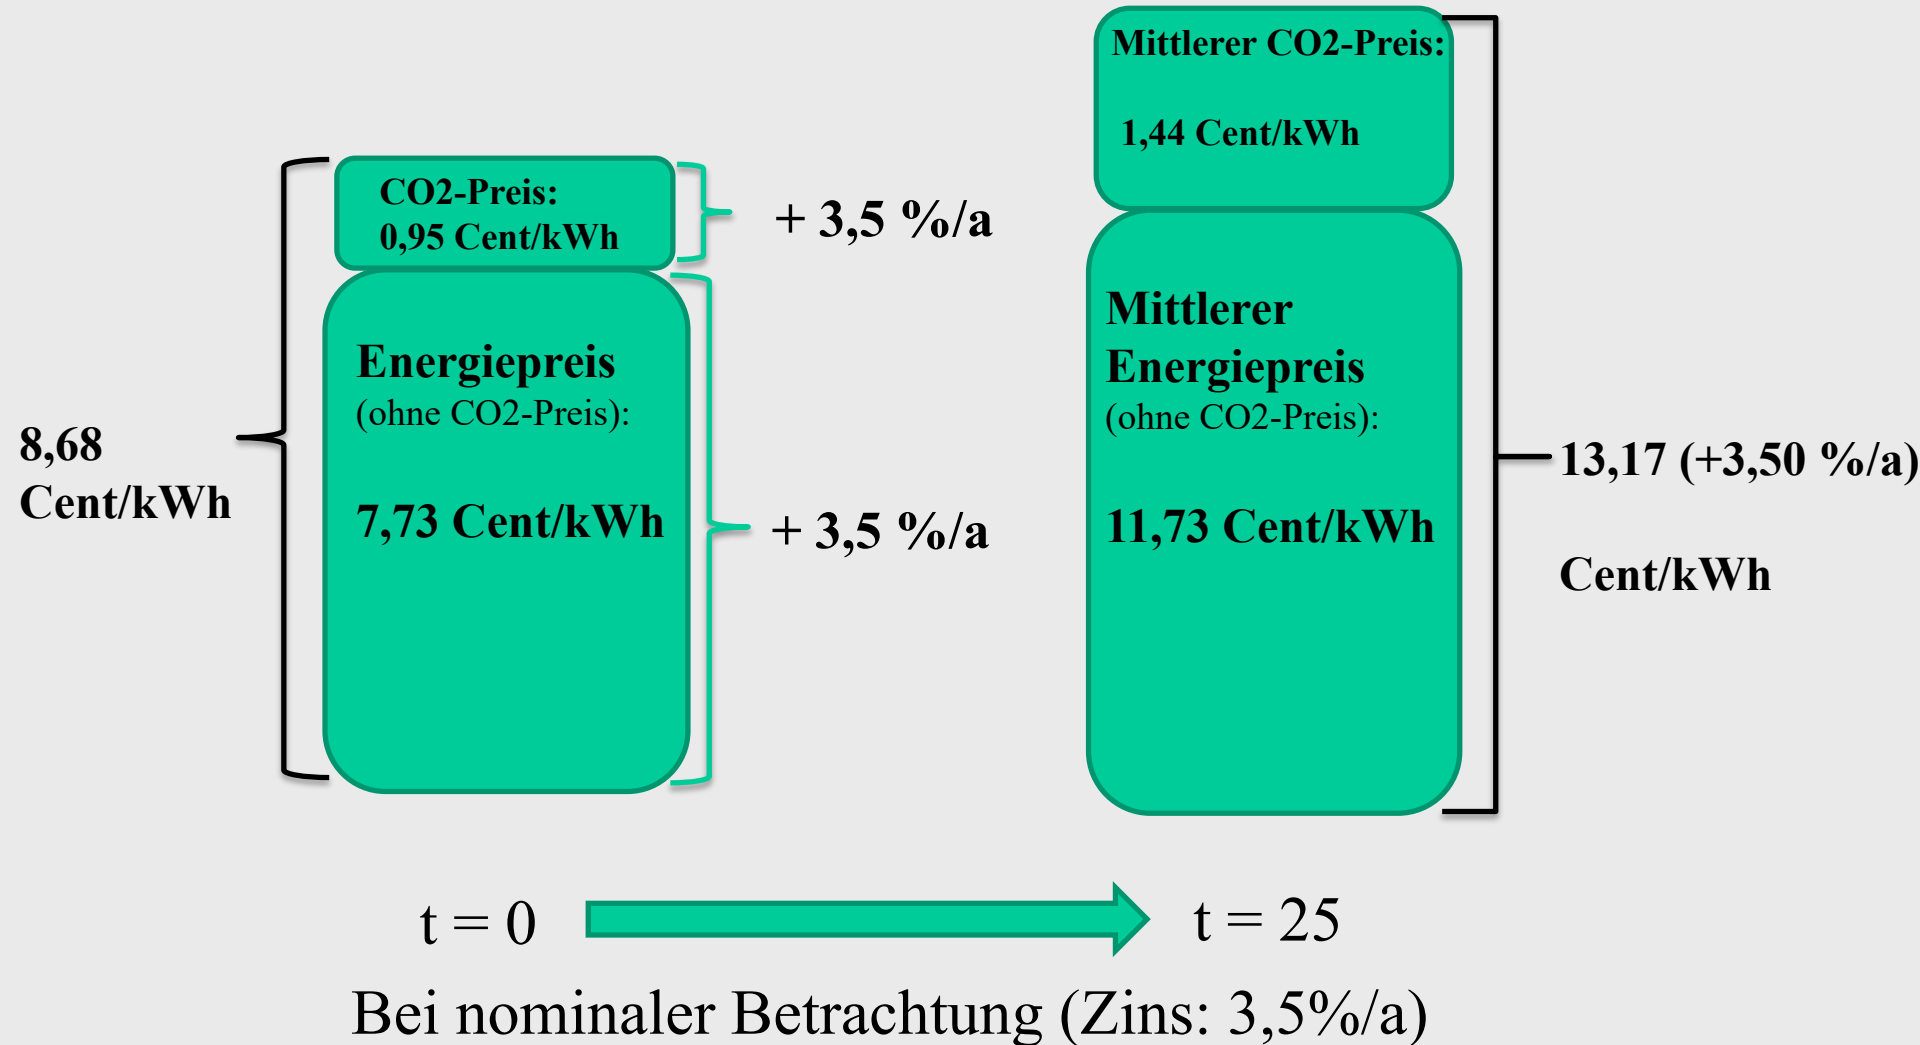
CO2-Preis:
0,95 Cent/kWh

+ 3,5 %/a

8,68 Cent/kWh

Energiepreis
(ohne CO2-Preis):

7,73 Cent/kWh

+ 3,5 %/a

Mittlerer CO2-Preis:

1,44 Cent/kWh

Mittlerer Energiepreis
(ohne CO2-Preis):

11,73 Cent/kWh

13,17 (+3,50 %/a)

Cent/kWh

t = 0

t = 25

Bei nominaler Betrachtung (Zins: 3,5%/a)